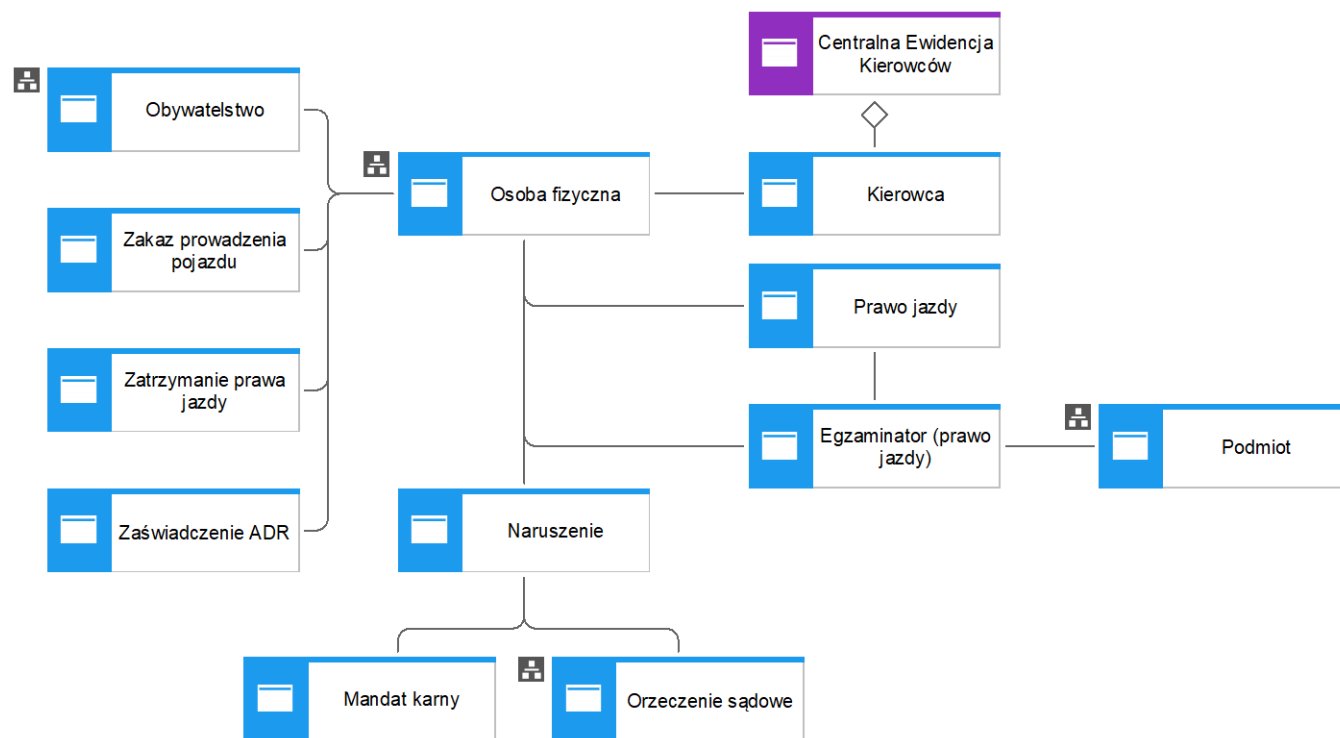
Centralna Ewidencja Kierowców

Obywatelstwo

Osoba fizyczna

Kierowca

Zakaz prowadzenia pojazdu

Prawo jazdy

Zatrzymanie prawa jazdy

Egzaminator (prawo jazdy)

Podmiot

Zaświadczenie ADR

Naruszenie

Mandat karny

Orzeczenie sądowe